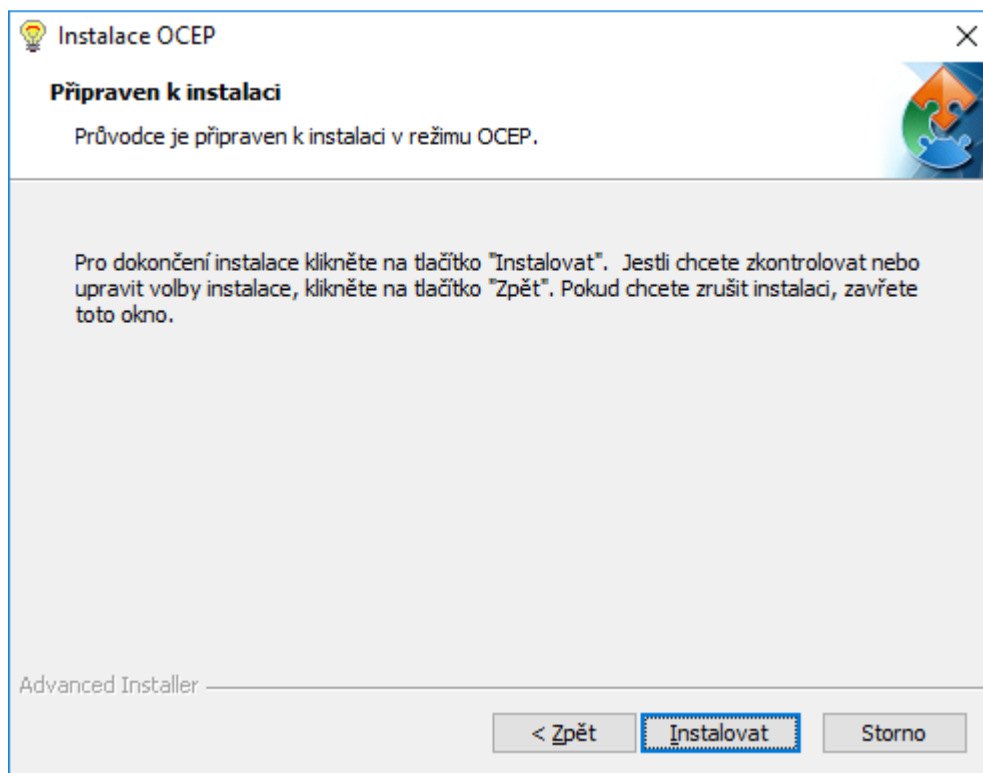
Instalace OCEP

Připraven k instalaci

Průvodce je připraven k instalaci v režimu OCEP.

Pro dokončení instalace klikněte na tlačítko "Instalovat". Jestli chcete zkontrolovat nebo upravit volby instalace, klikněte na tlačítko "Zpět". Pokud chcete zrušit instalaci, zavřete toto okno.

Advanced Installer

< Zpět

Instalovat

Storno